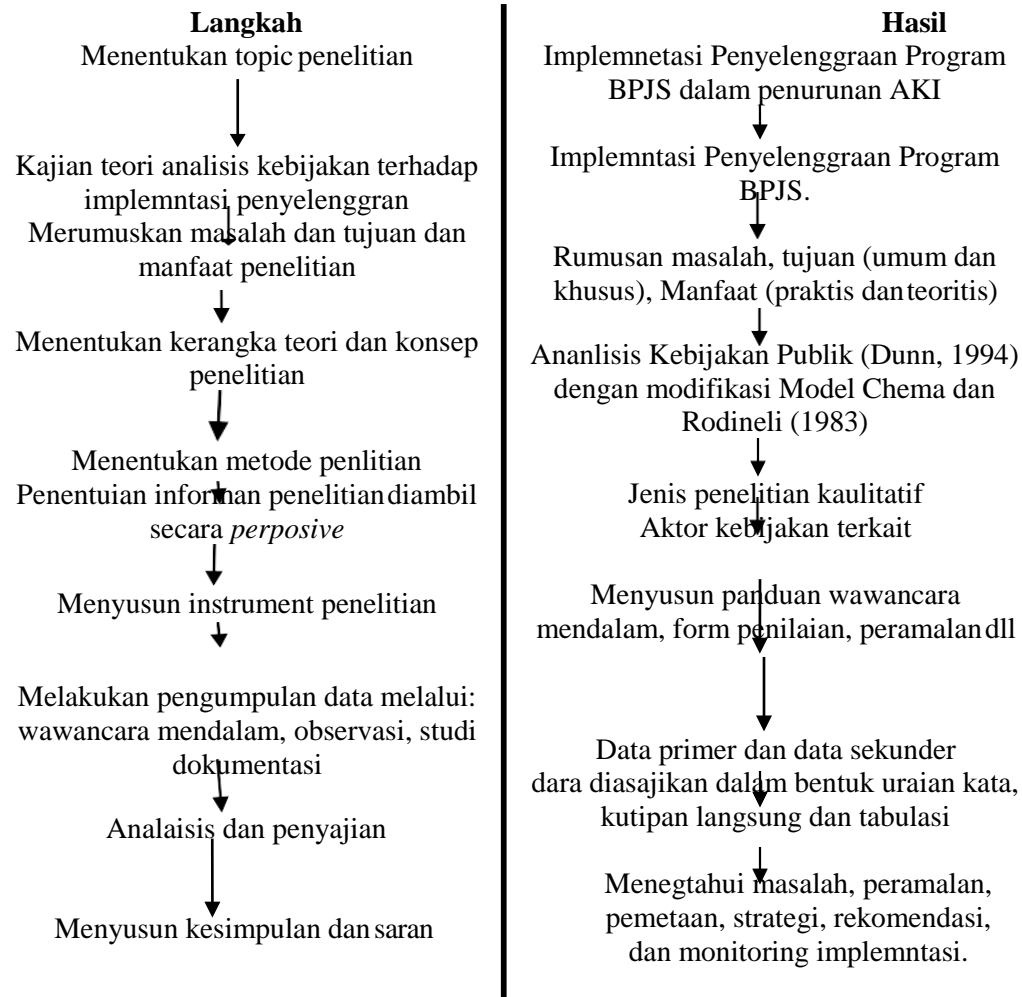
**Langkah**

Menentukan topic penelitian

Kajian teori analisis kebijakan terhadap implemntasi penyelenggran

Merumuskan masalah dan tujuan dan manfaat penelitian

Menentukan kerangka teori dan konsep penelitian

Menentukan metode penlitian

Penentuian informan penelitian diambil secara *perposive*

Menyusun instrument penelitian

Melakukan pengumpulan data melalui: wawancara mendalam, observasi, studi dokumentasi

Analaisis dan penyajian

Menyusun kesimpulan dan saran

**Hasil**

Implemnetasi Penyelenggraan Program BPJS dalam penurunan AKI

Implemntasi Penyelenggraan Program BPJS.

Rumusan masalah, tujuan (umum dan khusus), Manfaat (praktis dan teoritis)

Ananlisis Kebijakan Publik (Dunn, 1994) dengan modifikasi Model Chema dan Rodineli (1983)

Jenis penelitian kaulitatif

Aktor kebijakan terkait

Menyusun panduan wawancara mendalam, form penilaian, peramalan dll

Data primer dan data sekunder

dara diasajikan dalam bentuk uraian kata, kutipan langsung dan tabulasi

Menegtahui masalah, peramalan, pemetaan, strategi, rekomendasi, dan monitoring implemntasi.